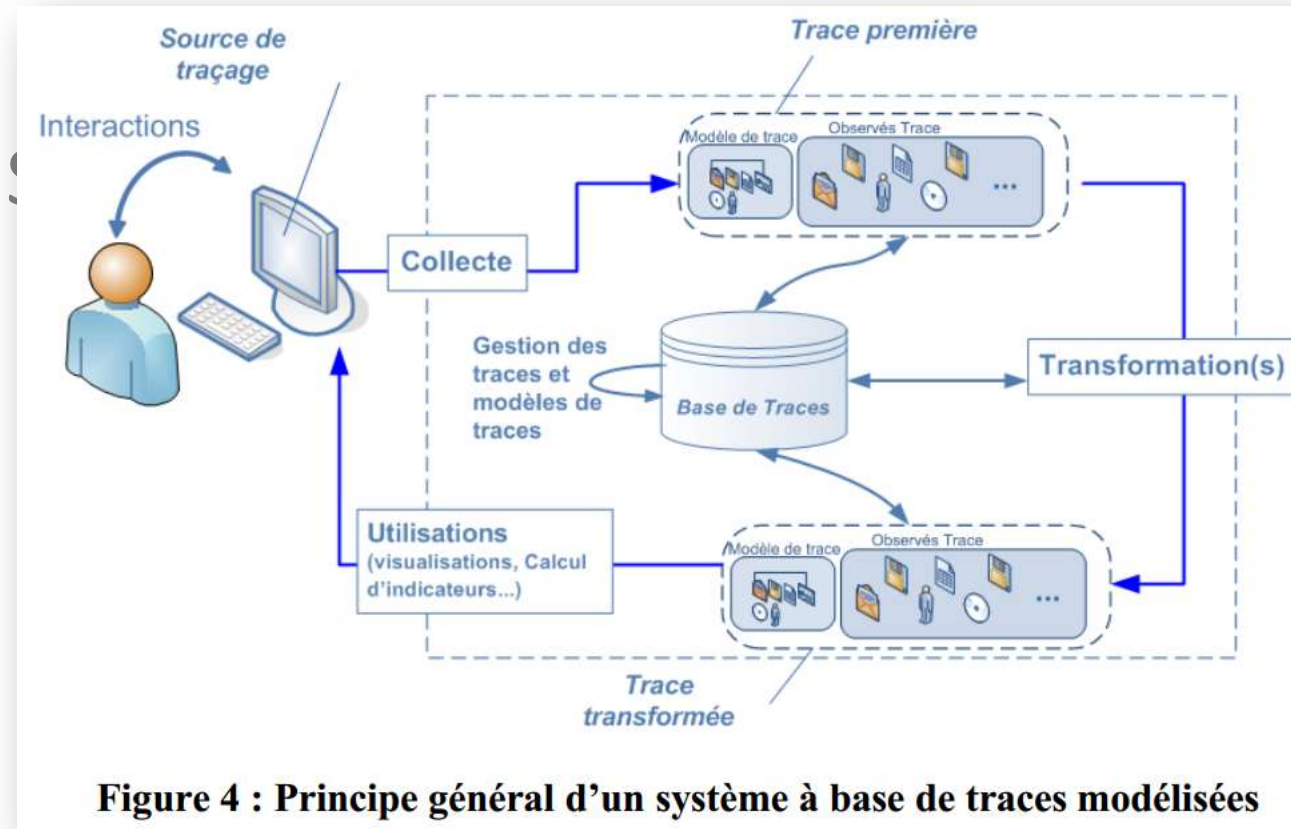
Source de traçage

Trace première

Interactions

Modèle de trace

Observés Trace

...

Collecte

Gestion des traces et modèles de traces

Base de Traces

Transformation(s)

Utilisations (visualisations, Calcul d'indicateurs...)

Modèle de trace

Observés Trace

...

Trace transformée

Figure 4 : Principe général d'un système à base de traces modélisées